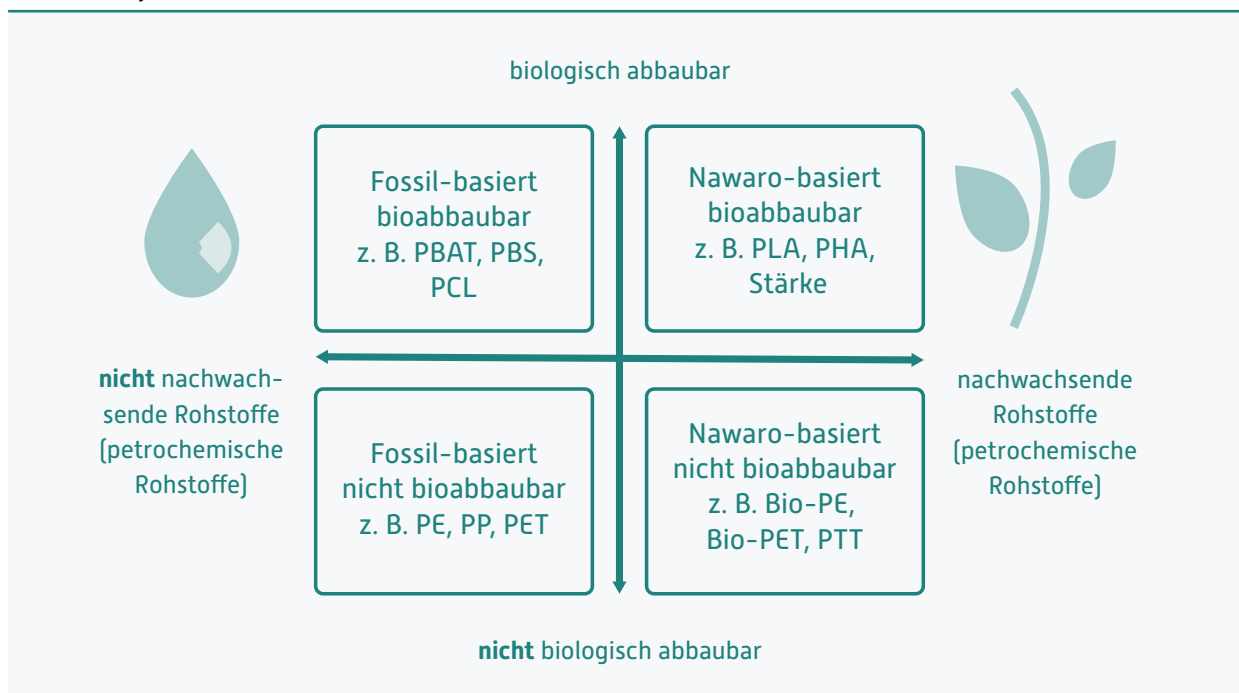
biologisch abbaubar

Fossil-basiert bioabbaubar z. B. PBAT, PBS, PCL

Nawaro-basiert bioabbaubar z. B. PLA, PHA, Stärke

**nicht** nachwachsende Rohstoffe (petrochemische Rohstoffe)

nachwachsende Rohstoffe (petrochemische Rohstoffe)

Fossil-basiert nicht bioabbaubar z. B. PE, PP, PET

Nawaro-basiert nicht bioabbaubar z. B. Bio-PE, Bio-PET, PTT

**nicht** biologisch abbaubar